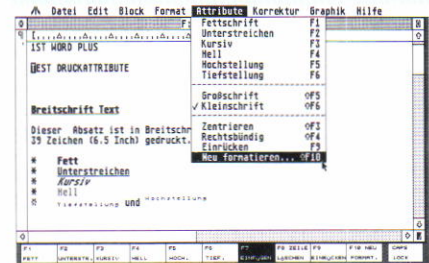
Datei Edit Block Format Attribute Korrektur Graphik Hilfe

1ST WORD PLUS

TEST DRUCKATTRIBUTE

Breitschrift Text

Dieser Absatz ist in Breitschr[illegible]
39 Zeichen (6.5 Inch) gedruckt.

* Fett
* Unterstreichen
* Kursiv
* Hell
* Tiefstellung und Hochstellung

| | |
|---|---|
| Fettschrift | F1 |
| Unterstreichen | F2 |
| Kursiv | F3 |
| Hell | F4 |
| Hochstellung | F5 |
| Tiefstellung | F6 |
| Großschrift | ⇧F5 |
| ✓ Kleinschrift | ⇧F6 |
| Zentrieren | ⇧F3 |
| Rechtsbündig | ⇧F4 |
| Einrücken | F9 |
| Neu formatieren... | ⇧F10 |

| F1 FETT | F2 UNTERSTR. | F3 KURSIV | F4 HELL | F5 HOCH. | F6 TIEF. | F7 EINFÜGEN | F8 ZEILE LÖSCHEN | F9 EINRÜCKEN | F10 NEU FORMAT. | CAPS LOCK |
|---|---|---|---|---|---|---|---|---|---|---|